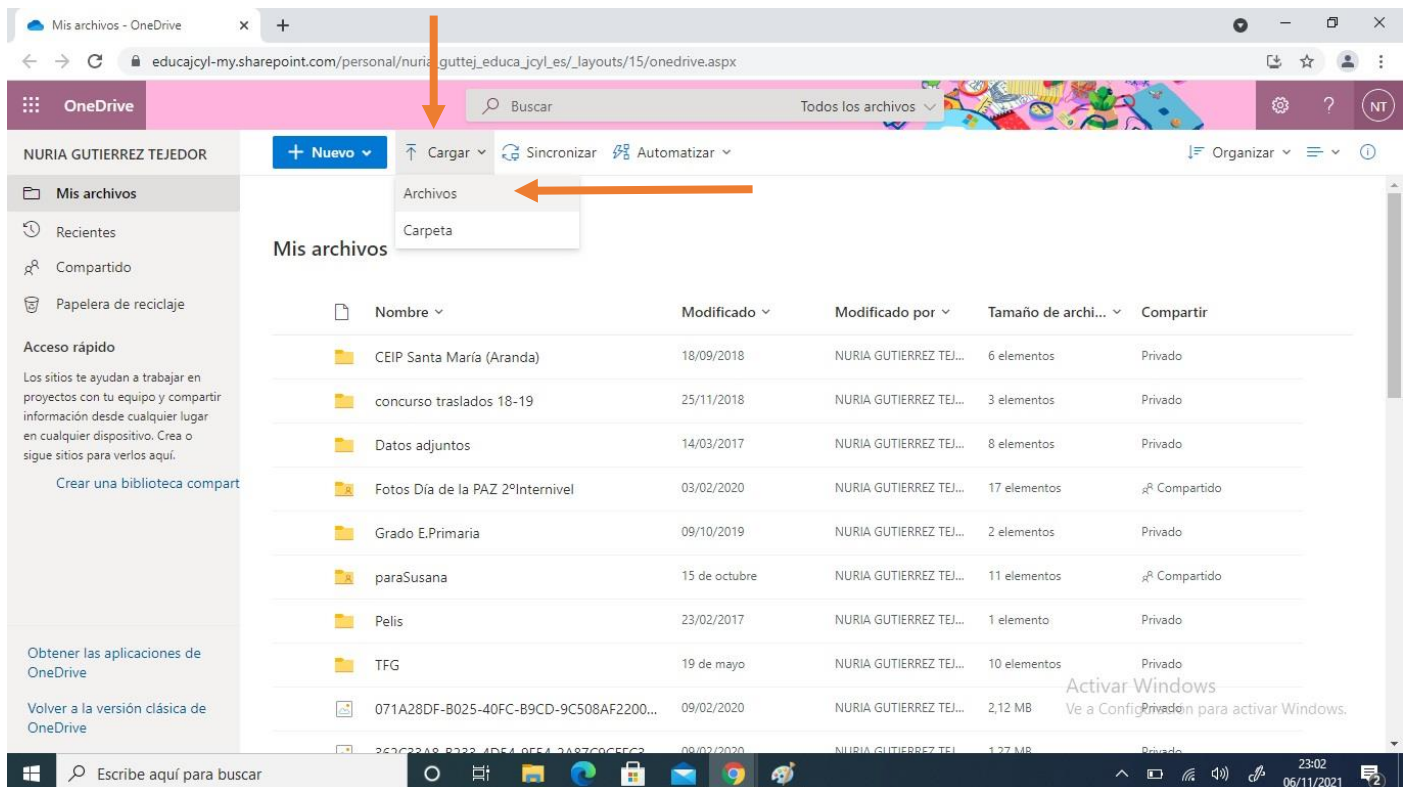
Mis archivos - OneDrive

educajcyl-my.sharepoint.com/personal/nuria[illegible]guttej_educa_jcyl_es/_layouts/15/onedrive.aspx

OneDrive

Buscar

Todos los archivos

NT

NURIA GUTIERREZ TEJEDOR

+ Nuevo

Cargar

Sincronizar

Automatizar

Organizar

Archivos

Carpeta

Mis archivos

Recientes

Compartido

Papelera de reciclaje

Acceso rápido

Los sitios te ayudan a trabajar en proyectos con tu equipo y compartir información desde cualquier lugar en cualquier dispositivo. Crea o sigue sitios para verlos aquí.

Crear una biblioteca compart

Obtener las aplicaciones de OneDrive

Volver a la versión clásica de OneDrive

Mis archivos

| Nombre | Modificado | Modificado por | Tamaño de archi... | Compartir |
|---|---|---|---|---|
| CEIP Santa María (Aranda) | 18/09/2018 | NURIA GUTIERREZ TEJ... | 6 elementos | Privado |
| concurso traslados 18-19 | 25/11/2018 | NURIA GUTIERREZ TEJ... | 3 elementos | Privado |
| Datos adjuntos | 14/03/2017 | NURIA GUTIERREZ TEJ... | 8 elementos | Privado |
| Fotos Día de la PAZ 2ºInternivel | 03/02/2020 | NURIA GUTIERREZ TEJ... | 17 elementos | Compartido |
| Grado E.Primaria | 09/10/2019 | NURIA GUTIERREZ TEJ... | 2 elementos | Privado |
| paraSusana | 15 de octubre | NURIA GUTIERREZ TEJ... | 11 elementos | Compartido |
| Pelis | 23/02/2017 | NURIA GUTIERREZ TEJ... | 1 elemento | Privado |
| TFG | 19 de mayo | NURIA GUTIERREZ TEJ... | 10 elementos | Privado |
| 071A28DF-B025-40FC-B9CD-9C508AF2200... | 09/02/2020 | NURIA GUTIERREZ TEJ... | 2,12 MB | Privado |
| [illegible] | 09/02/2020 | NURIA GUTIERREZ TEJ... | 1,27 MB | Privado |

Activar Windows
Ve a Configuración para activar Windows.

Escribe aquí para buscar

23:02
06/11/2021